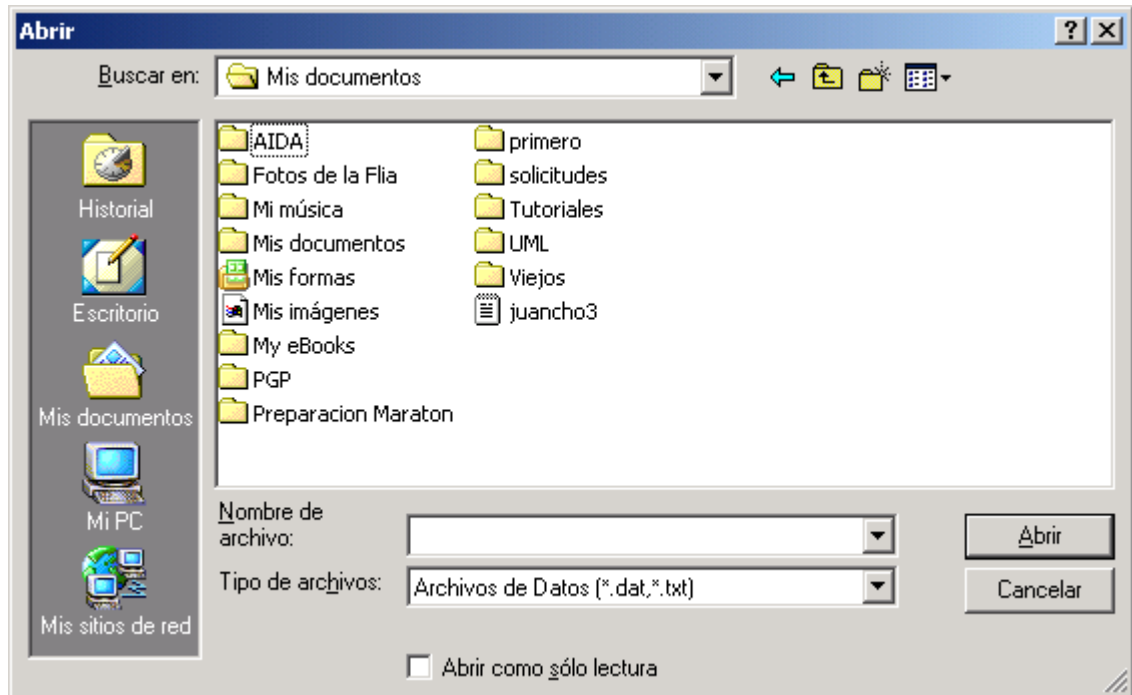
Abrir

?

Buscar en: Mis documentos

Historial

Escritorio

Mis documentos

Mi PC

Mis sitios de red

AIDA
Fotos de la Flia
Mi música
Mis documentos
Mis formas
Mis imágenes
My eBooks
PGP
Preparacion Maraton

primero
solicitudes
Tutoriales
UML
Viejos
juancho3

Nombre de archivo:

Tipo de archivos: Archivos de Datos (*.dat,*.txt)

Abrir

Cancelar

Abrir como sólo lectura